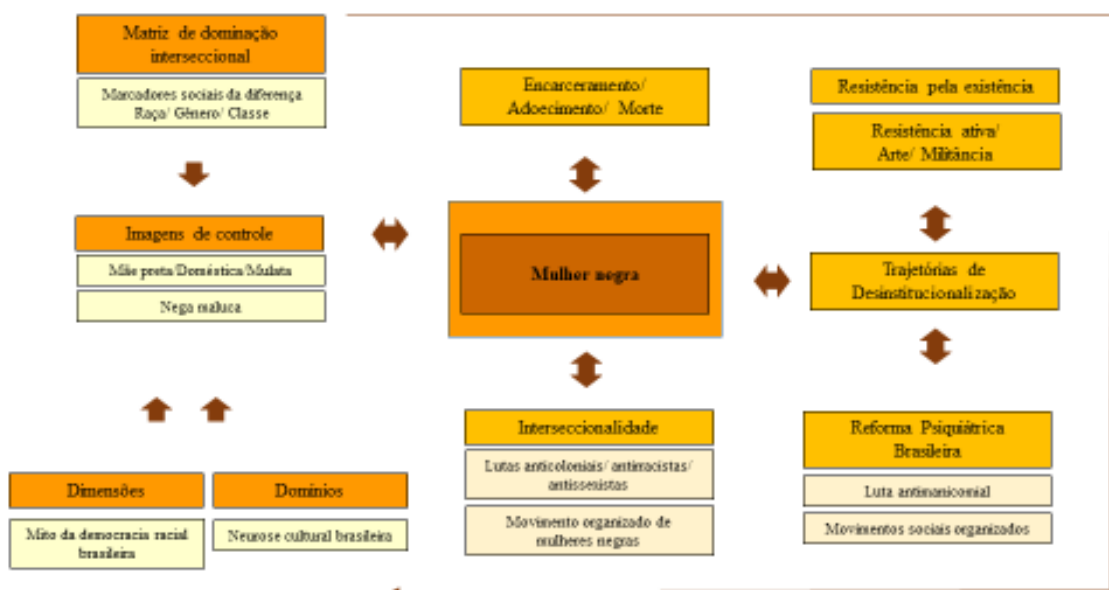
Matriz de dominação interseccional

Marcadores sociais da diferença Raça/ Gênero/ Classe

Imagens de controle

Mãe preta/Doméstica/Mulata

Nega maluca

Dimensões

Mito da democracia racial brasileira

Domínios

Neurose cultural brasileira

Encarceramento/ Adoecimento/ Morte

Mulher negra

Interseccionalidade

Lutas anticoloniais/ antirracistas/ antissexistas

Movimento organizado de mulheres negras

Resistência pela existência

Resistência ativa/ Arte/ Militância

Trajetórias de Desinstitucionalização

Reforma Psiquiátrica Brasileira

Luta antimanicomial

Movimentos sociais organizados